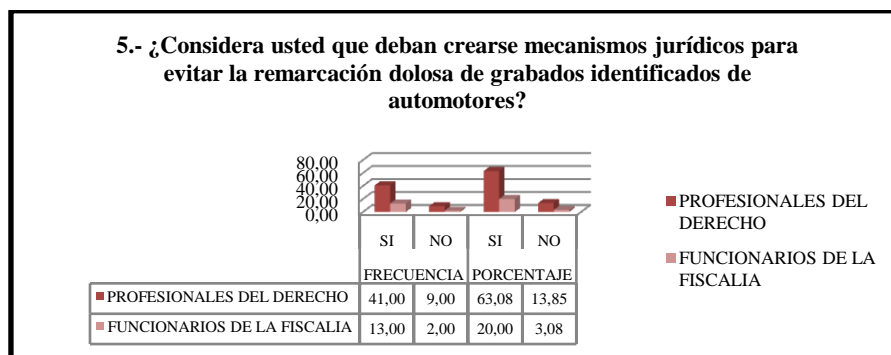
5.- ¿Considera usted que deban crearse mecanismos jurídicos para evitar la remarcación dolosa de grabados identificados de automotores?

80,00
60,00
40,00
20,00
0,00

| | SI | NO | SI | NO |
|---|---|---|---|---|
| | FRECUENCIA | | PORCENTAJE | |
| PROFESIONALES DEL DERECHO | 41,00 | 9,00 | 63,08 | 13,85 |
| FUNCIONARIOS DE LA FISCALIA | 13,00 | 2,00 | 20,00 | 3,08 |

PROFESIONALES DEL DERECHO
FUNCIONARIOS DE LA FISCALIA